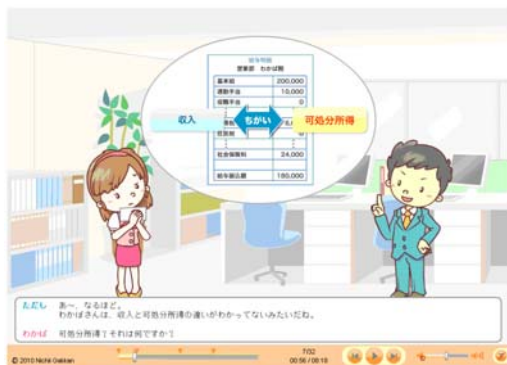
給与明細
営業部　わかば殿

| | |
|---|---|
| 基本給 | 200,000 |
| 通勤手当 | 10,000 |
| 役職手当 | 0 |
| 残業手当 | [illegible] |
| 住民税 | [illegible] |
| 社会保険料 | 24,000 |
| 給与振込額 | 180,000 |

収入　ちがい　可処分所得

ただし　あ～、なるほど。
わかばさんは、収入と可処分所得の違いがわかってないみたいだね。

わかば　可処分所得？それは何ですか？

© 2010 Nichi Gakken

7/32
00:56 / 08:19